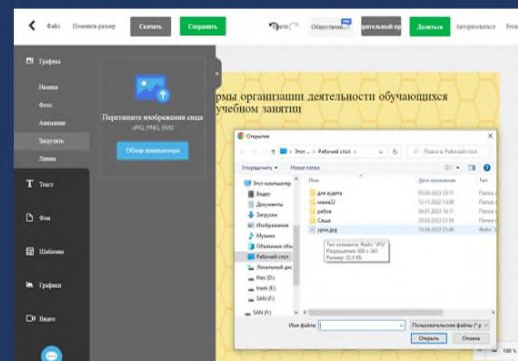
Файл Изменить размер Скачать Сохранить Общественн... деятельный ор Делиться Авторизоваться Регл

Графика
Иконки
Фото
Анимация
Загрузить
Линии

Перетащите изображения сюда
(JPG, PNG, SVG)
Обзор компьютера

Текст
Фон
Шаблоны
Графики
Видео

рмы организации деятельности обучающихся
учебном занятии

Открытие
Этот... Рабочий стол
Упорядочить Новая папка
Этот компьютер
Видео
Документы
Загрузки
Изображения
Музыка
Объемные объ
Рабочий стол
Локальный дис
Kau (D:)
trash (E:)
SAN (F:)
SAN (F:)

для аудита
химия2
работа
Сеша
урок.jpg

05.03.2023 20:11
12.11.2022 19:04
09.01.2022 16:17
21.03.2022 17:38
10.04.2023 21:48

Папка с
Папка с
Папка с
Папка с
Файл "J

Тип элемента: Файл "JPG"
Разрешение: 300 x 361
Размер: 12,0 КБ

Имя файла:
Пользовательские файлы (*.p
Открыть
Отмена